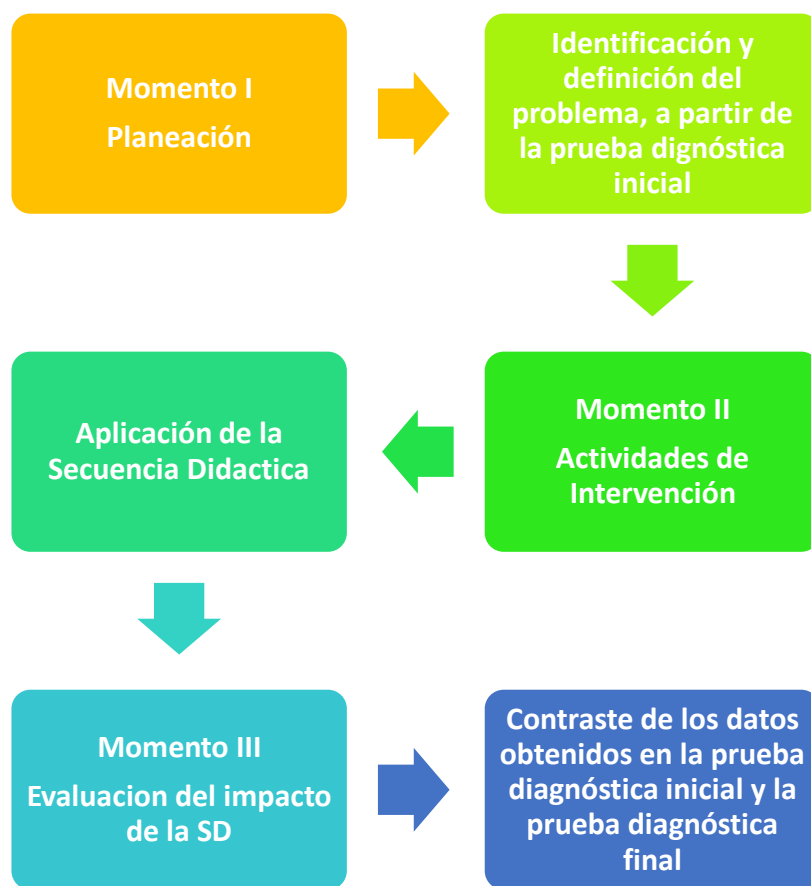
Momento I

Planeación

Identificación y definición del problema, a partir de la prueba dignóstica inicial

Momento II

Actividades de Intervención

Aplicación de la Secuencia Didactica

Momento III

Evaluacion del impacto de la SD

Contraste de los datos obtenidos en la prueba diagnóstica inicial y la prueba diagnóstica final